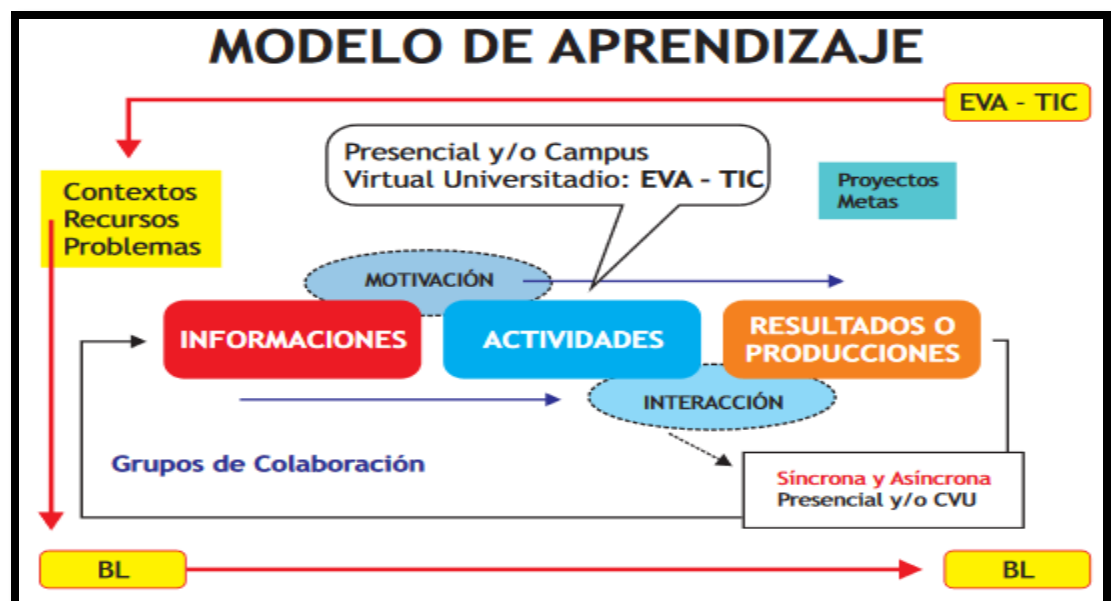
MODELO DE APRENDIZAJE

EVA - TIC

Presencial y/o Campus Virtual Universitadio: EVA - TIC

Contextos
Recursos
Problemas

Proyectos
Metas

MOTIVACIÓN

INFORMACIONES

ACTIVIDADES

RESULTADOS O PRODUCCIONES

INTERACCIÓN

Grupos de Colaboración

Síncrona y Asíncrona
Presencial y/o CVU

BL

BL